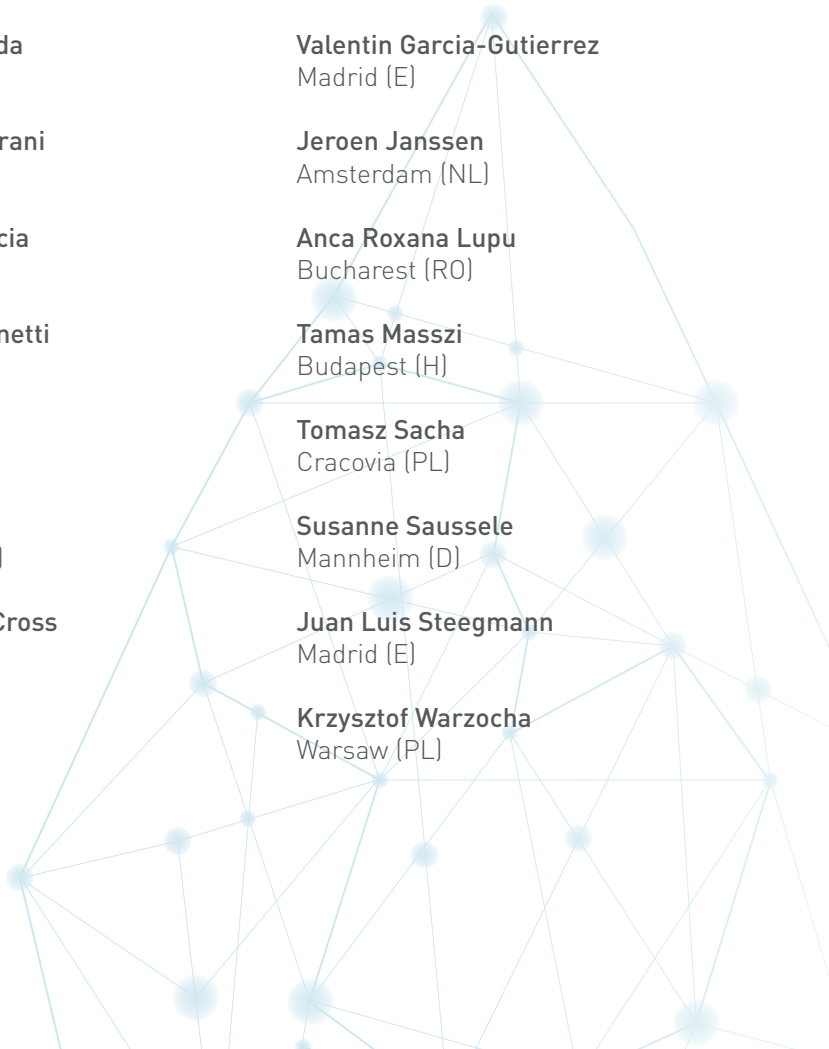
da

rani

cia

netti

)

Cross

Valentin Garcia-Gutierrez
Madrid (E)

Jeroen Janssen
Amsterdam (NL)

Anca Roxana Lupu
Bucharest (RO)

Tamas Masszi
Budapest (H)

Tomasz Sacha
Cracovia (PL)

Susanne Saussele
Mannheim (D)

Juan Luis Steegmann
Madrid (E)

Krzysztof Warzocha
Warsaw (PL)